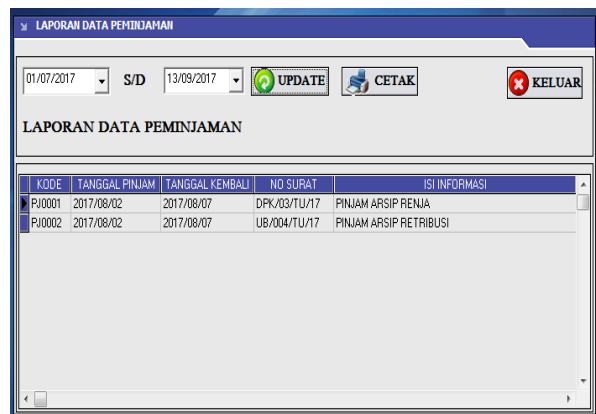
LAPORAN DATA PEMINJAMAN

01/07/2017 S/D 13/09/2017 UPDATE CETAK KELUAR

LAPORAN DATA PEMINJAMAN

| KODE | TANGGAL PINJAM | TANGGAL KEMBALI | NO SURAT | ISI INFORMASI |
|---|---|---|---|---|
| PJ0001 | 2017/08/02 | 2017/08/07 | DPK/03/TU/17 | PINJAM ARSIP RENJA |
| PJ0002 | 2017/08/02 | 2017/08/07 | UB/004/TU/17 | PINJAM ARSIP RETRIBUSI |